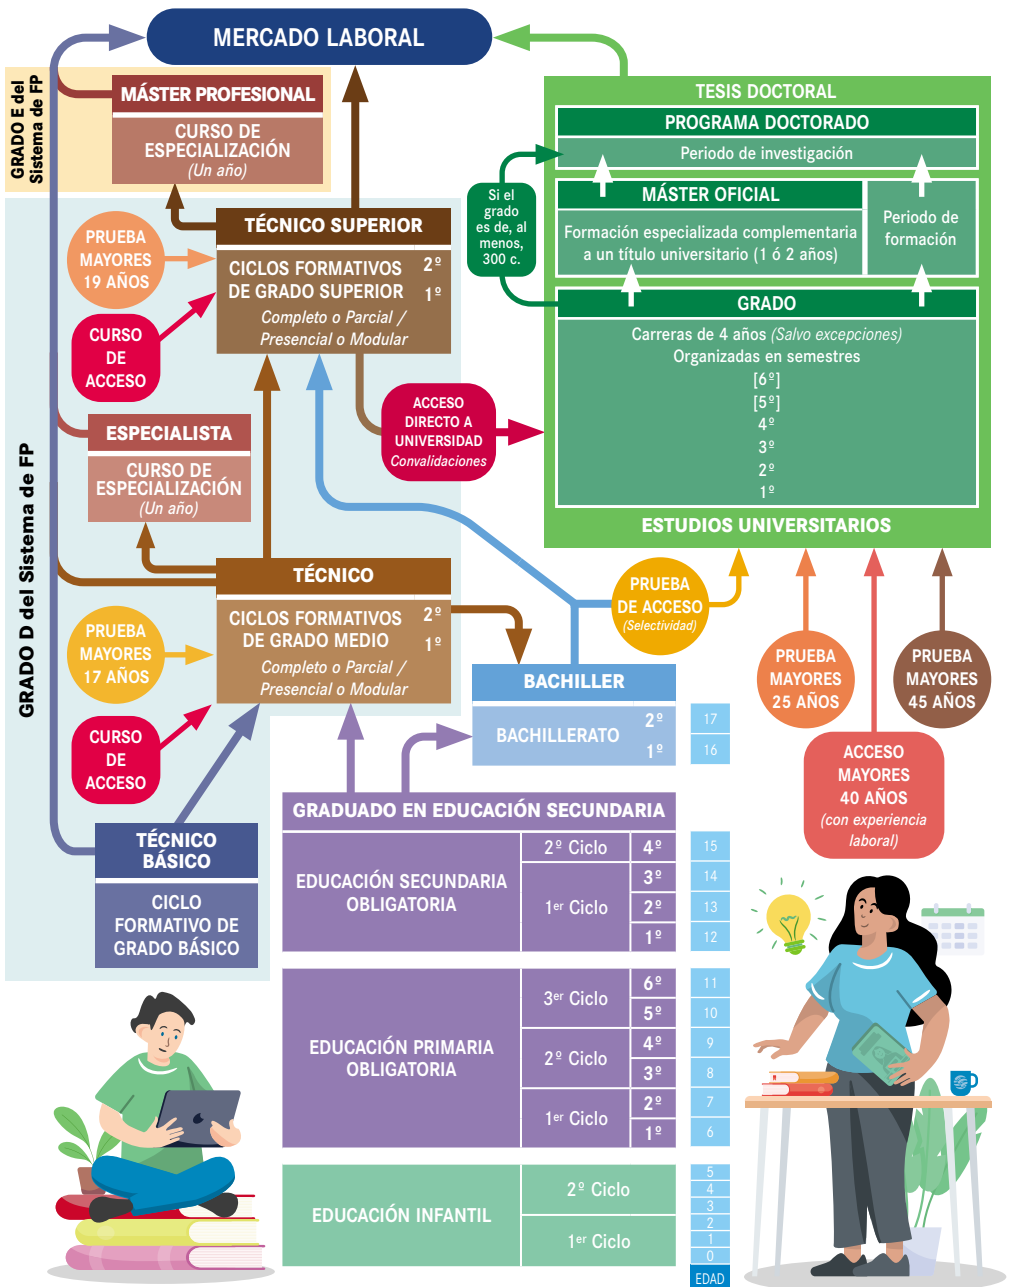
MERCADO LABORAL

GRADO E del Sistema de FP

MÁSTER PROFESIONAL

CURSO DE ESPECIALIZACIÓN (Un año)

TÉCNICO SUPERIOR

PRUEBA MAYORES 19 AÑOS

CURSO DE ACCESO

CICLOS FORMATIVOS DE GRADO SUPERIOR 2º 1º
Completo o Parcial / Presencial o Modular

ESPECIALISTA

CURSO DE ESPECIALIZACIÓN (Un año)

ACCESO DIRECTO A UNIVERSIDAD Convalidaciones

GRADO D del Sistema de FP

TÉCNICO

PRUEBA MAYORES 17 AÑOS

CICLOS FORMATIVOS DE GRADO MEDIO 2º 1º
Completo o Parcial / Presencial o Modular

CURSO DE ACCESO

TÉCNICO BÁSICO

CICLO FORMATIVO DE GRADO BÁSICO

TESIS DOCTORAL

PROGRAMA DOCTORADO

Periodo de investigación

Si el grado es de, al menos, 300 c.

MÁSTER OFICIAL

Formación especializada complementaria a un título universitario (1 ó 2 años)

Periodo de formación

GRADO

Carreras de 4 años (Salvo excepciones)
Organizadas en semestres
[6º]
[5º]
4º
3º
2º
1º

ESTUDIOS UNIVERSITARIOS

PRUEBA DE ACCESO (Selectividad)

PRUEBA MAYORES 25 AÑOS

PRUEBA MAYORES 45 AÑOS

ACCESO MAYORES 40 AÑOS (con experiencia laboral)

BACHILLER

BACHILLERATO 2º 1º

17
16

GRADUADO EN EDUCACIÓN SECUNDARIA

| EDUCACIÓN SECUNDARIA OBLIGATORIA | 2º Ciclo | 4º | 15 |
|---|---|---|---|
| | 1er Ciclo | 3º | 14 |
| | | 2º | 13 |
| | | 1º | 12 |

| EDUCACIÓN PRIMARIA OBLIGATORIA | 3er Ciclo | 6º | 11 |
|---|---|---|---|
| | | 5º | 10 |
| | 2º Ciclo | 4º | 9 |
| | | 3º | 8 |
| | 1er Ciclo | 2º | 7 |
| | | 1º | 6 |

| EDUCACIÓN INFANTIL | 2º Ciclo | 5 |
|---|---|---|
| | | 4 |
| | | 3 |
| | 1er Ciclo | 2 |
| | | 1 |
| | | 0 |

EDAD